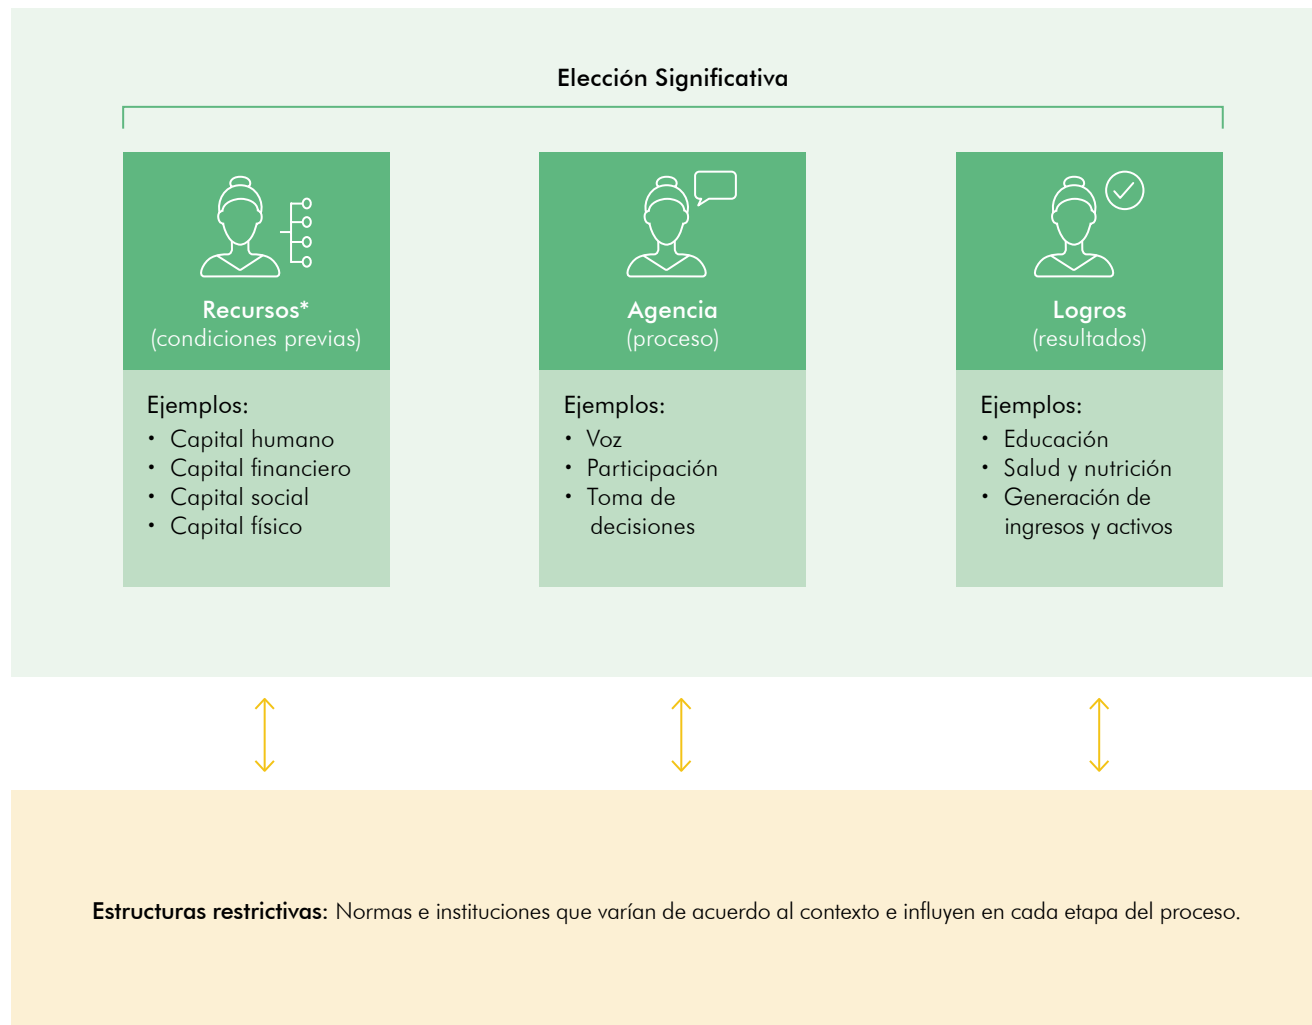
Elección Significativa

Recursos*
(condiciones previas)

Ejemplos:
• Capital humano
• Capital financiero
• Capital social
• Capital físico

Agencia
(proceso)

Ejemplos:
• Voz
• Participación
• Toma de decisiones

Logros
(resultados)

Ejemplos:
• Educación
• Salud y nutrición
• Generación de ingresos y activos

Estructuras restrictivas: Normas e instituciones que varían de acuerdo al contexto e influyen en cada etapa del proceso.